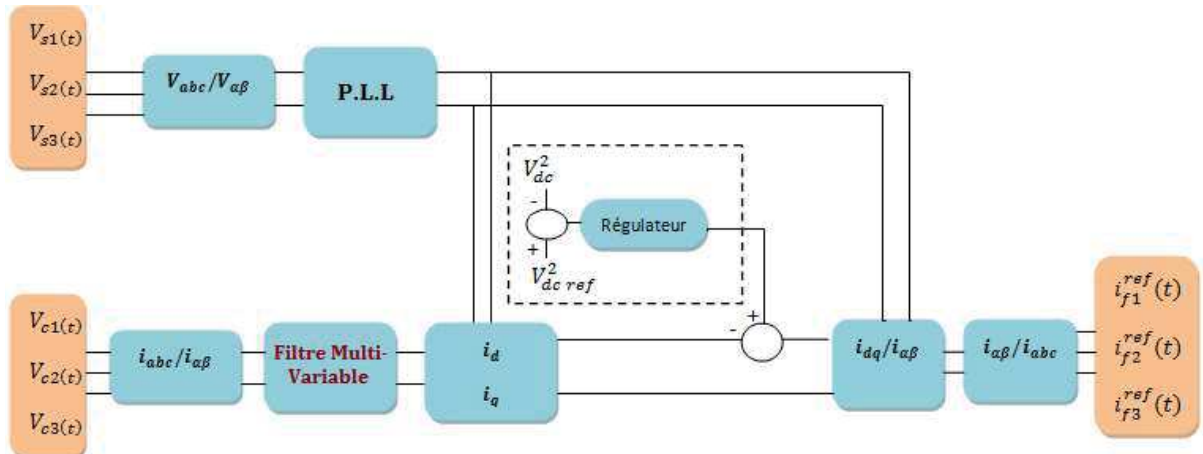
$V_{s1(t)}$
$V_{s2(t)}$
$V_{s3(t)}$

$V_{abc}/V_{\alpha\beta}$

P.L.L

$V_{dc}^2$
-
+
$V_{dc\ ref}^2$

Régulateur

+
-

$V_{c1(t)}$
$V_{c2(t)}$
$V_{c3(t)}$

$i_{abc}/i_{\alpha\beta}$

Filtre Multi-Variable

$i_d$
$i_q$

$i_{dq}/i_{\alpha\beta}$

$i_{\alpha\beta}/i_{abc}$

$i_{f1}^{ref}(t)$
$i_{f2}^{ref}(t)$
$i_{f3}^{ref}(t)$